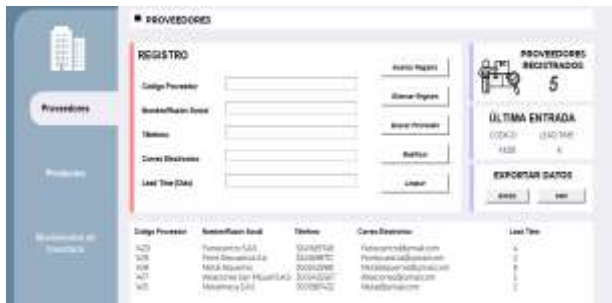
PROVEEDORES

Proveedores

Productos

Movimientos de Inventario

REGISTRO

Codigo Proveedor

Nombre/Razon Social

Telefono

Correo Electronico

Lead Time (Dias)

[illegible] Registro

Eliminar Registro

Buscar Proveedor

Modificar

Limpiar

PROVEEDORES REGISTRADOS

5

ÚLTIMA ENTRADA

CODIGO

LEAD TIME

1425

4

EXPORTAR DATOS

EXCEL

PDF

| Codigo Proveedor | Nombre/Razon Social | Telefono | Correo Electronico | Lead Time |
|---|---|---|---|---|
| 1423 | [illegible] SAS | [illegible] | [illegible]@gmail.com | 4 |
| 1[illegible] | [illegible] Ltda | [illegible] | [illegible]@gmail.com | 2 |
| 1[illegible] | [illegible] | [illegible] | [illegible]@gmail.com | 6 |
| 1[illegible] | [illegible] San Miguel SAS | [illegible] | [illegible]@gmail.com | 3 |
| 1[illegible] | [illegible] SAS | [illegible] | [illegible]@gmail.com | 1 |